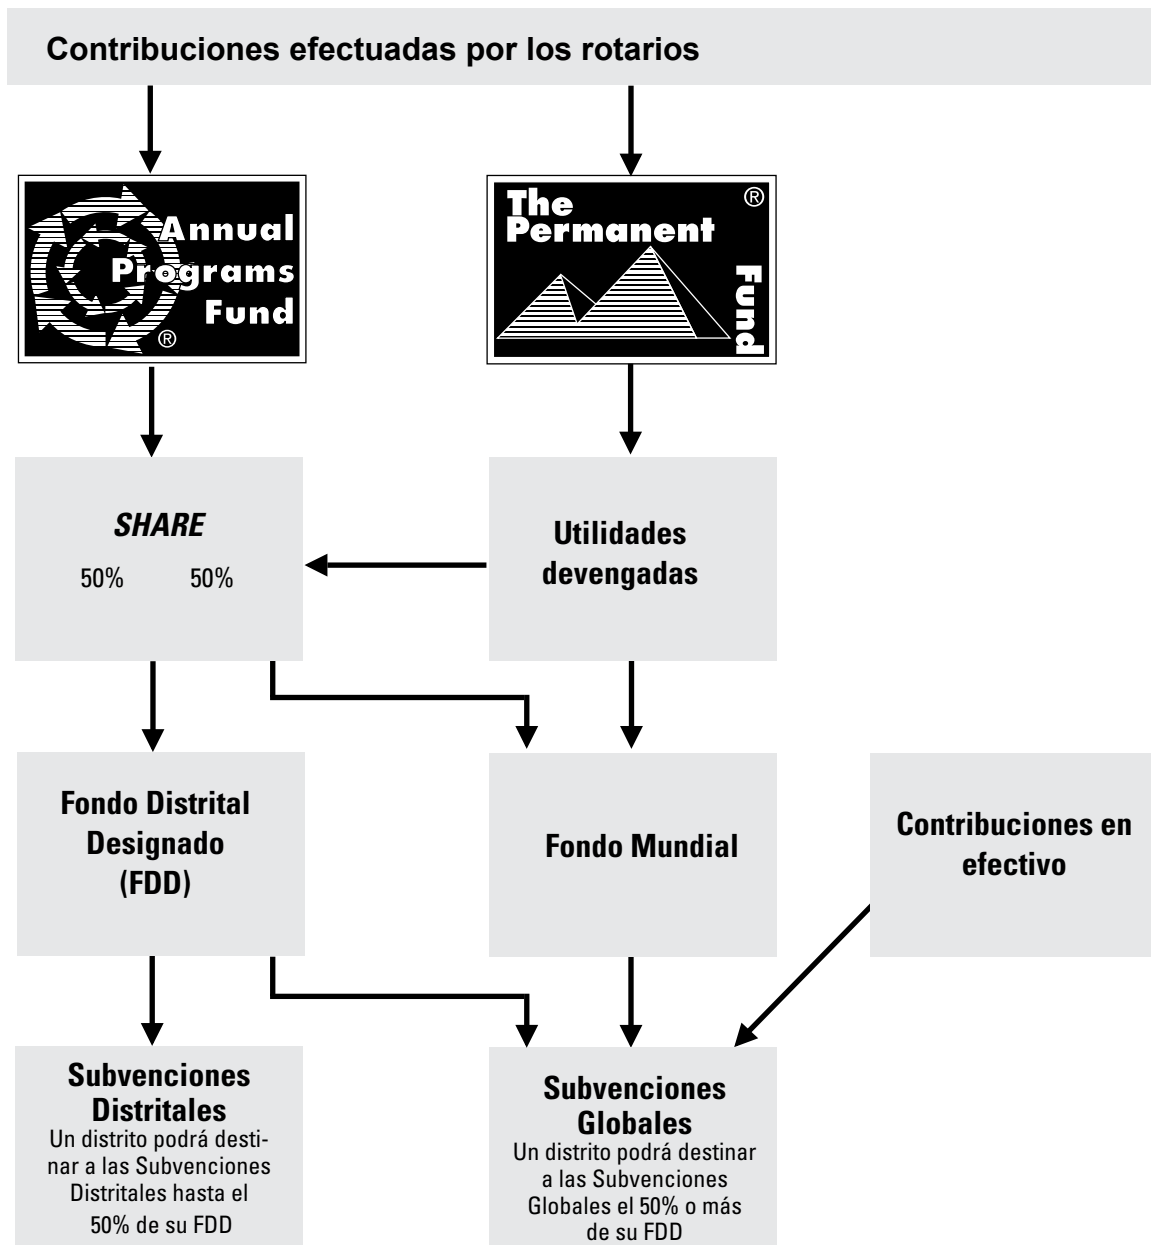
Contribuciones efectuadas por los rotarios

Annual Programs Fund ®

The Permanent Fund ®

*SHARE*
50% 50%

Utilidades devengadas

Fondo Distrital Designado (FDD)

Fondo Mundial

Contribuciones en efectivo

Subvenciones Distritales
Un distrito podrá destinar a las Subvenciones Distritales hasta el 50% de su FDD

Subvenciones Globales
Un distrito podrá destinar a las Subvenciones Globales el 50% o más de su FDD